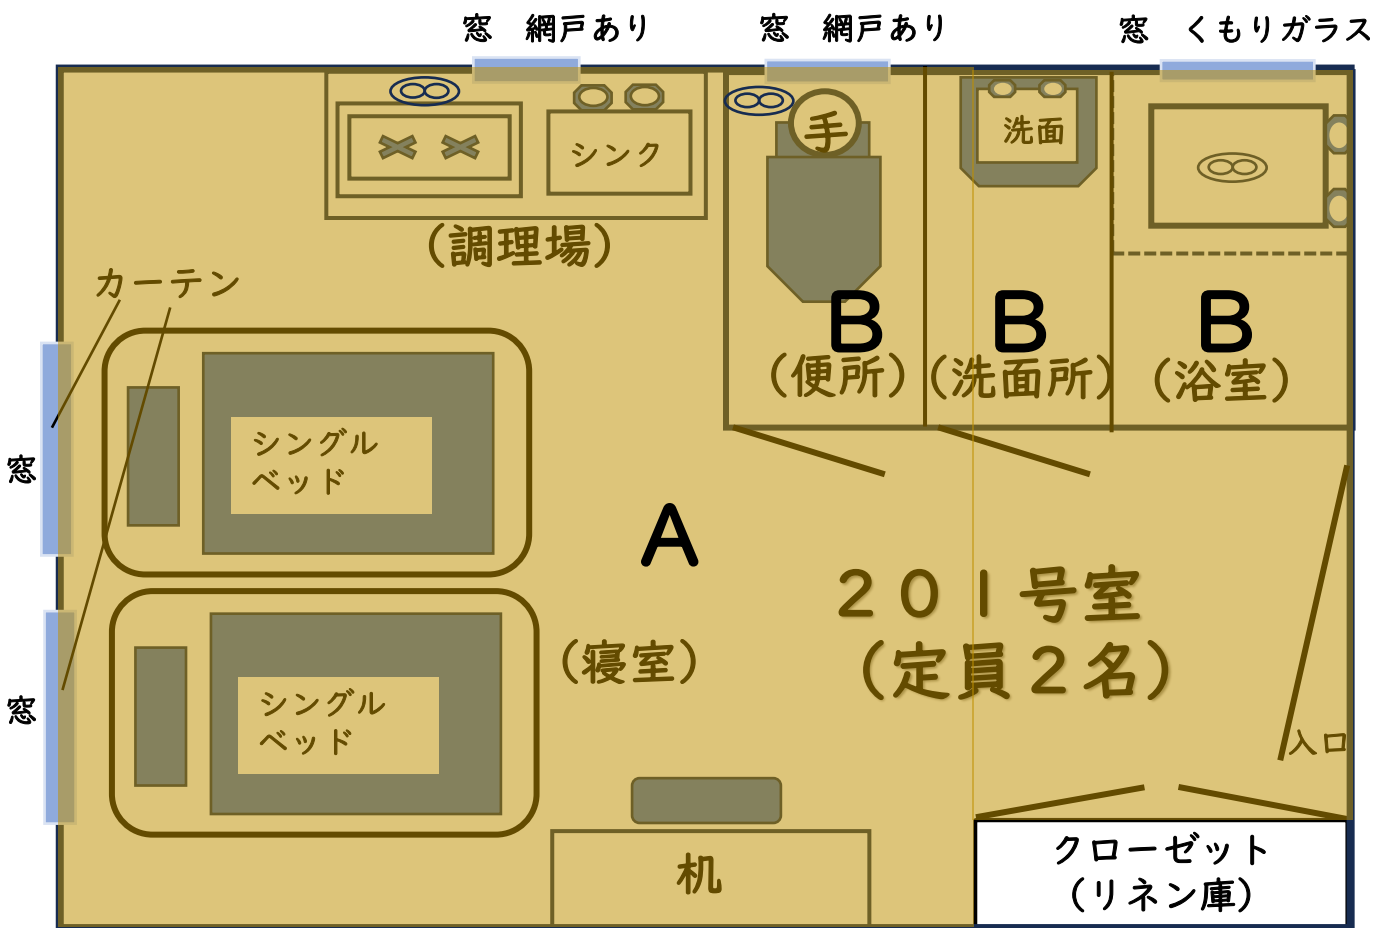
窓　網戸あり
窓　網戸あり
窓　くもりガラス

シンク
（調理場）
手
洗面
カーテン
B
（便所）
B
（洗面所）
B
（浴室）

窓
シングル
ベッド
A
窓
シングル
ベッド
（寝室）
２０１号室
（定員２名）
入口
机
クローゼット
（リネン庫）